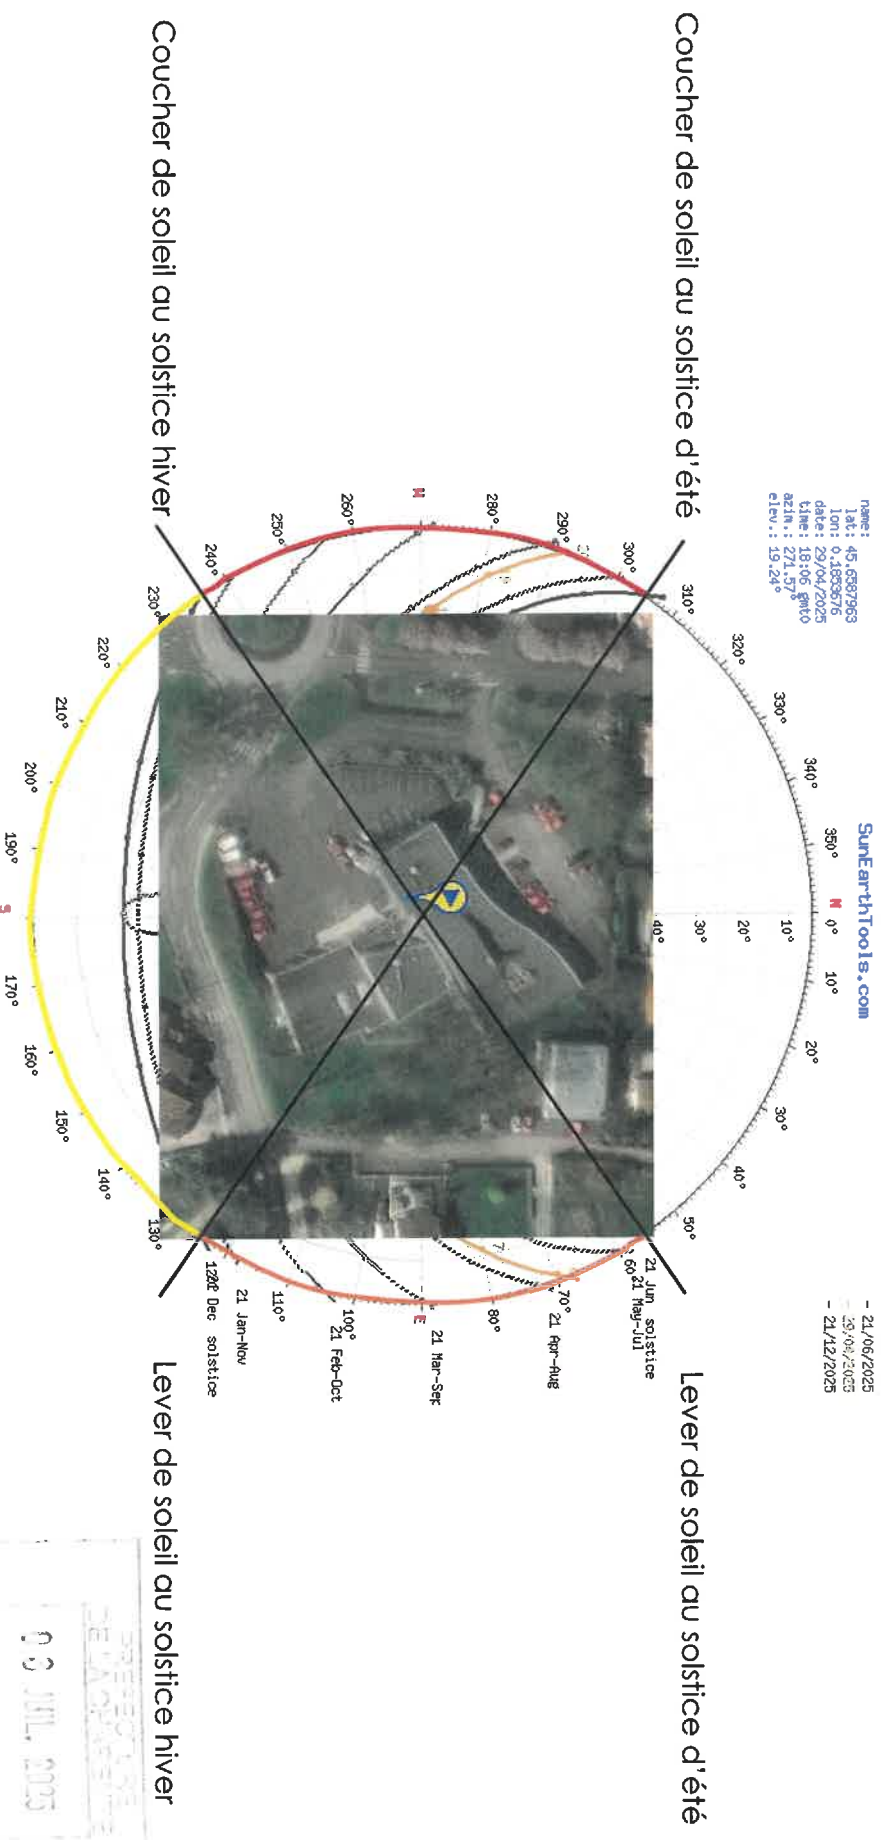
Coucher de soleil au solstice d'été

Coucher de soleil au solstice hiver

name:
lat: 45.6587963
lon: 0.1853676
date: 29/04/2025
time: 18:06 gmt0
azim.: 271.57°
elev.: 19.24°

SunEarthTools.com

- 21/06/2025
- 29/04/2025
- 21/12/2025

N 0° 10° 20° 30° 40° 50° 60° 70° 80° E 100° 110° 120° 130° 140° 150° 160° 170° S 190° 200° 210° 220° 230° 240° 250° 260° N 280° 290° 300° 310° 320° 330° 340° 350°

10° 20° 30° 40°

21 Jun solstice
21 May-Jul
21 Apr-Aug
21 Mar-Sep
21 Feb-Oct
21 Jan-Nov
21 Dec solstice

Lever de soleil au solstice d'été

Lever de soleil au solstice hiver

PREFECTURE DE LA CHARENTE
0 3 JUIL. 2025